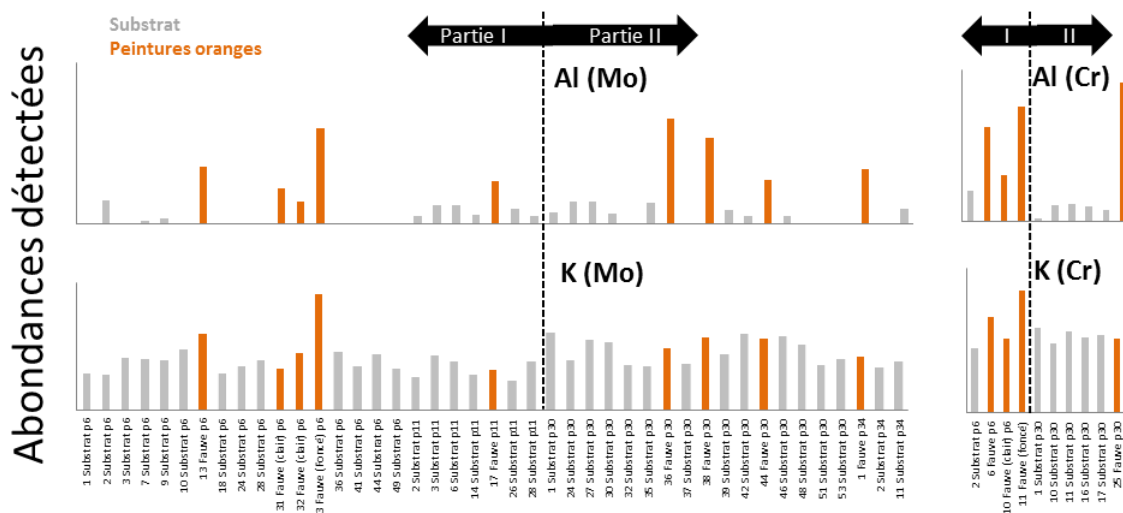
Substrat
Peintures oranges

Partie I
Partie II
I
II

Abondances détectées

Al (Mo)
Al (Cr)
K (Mo)
K (Cr)

1 Substrat p6
2 Substrat p6
3 Substrat p6
7 Substrat p6
9 Substrat p6
10 Substrat p6
13 Fauve p6
18 Substrat p6
24 Substrat p6
28 Substrat p6
31 Fauve (clair) p6
32 Fauve (clair) p6
3 Fauve (Foncé) p6
36 Substrat p6
41 Substrat p6
44 Substrat p6
49 Substrat p6
2 Substrat p11
3 Substrat p11
6 Substrat p11
14 Substrat p11
17 Fauve p11
26 Substrat p11
28 Substrat p11
1 Substrat p30
24 Substrat p30
27 Substrat p30
30 Substrat p30
32 Substrat p30
35 Substrat p30
36 Fauve p30
37 Substrat p30
38 Fauve p30
39 Substrat p30
42 Substrat p30
44 Fauve p30
46 Substrat p30
48 Substrat p30
51 Substrat p30
53 Substrat p30
1 Fauve p34
2 Substrat p34
11 Substrat p34

2 Substrat p6
6 Fauve p6
10 Fauve (clair) p6
11 Fauve (foncé)
1 Substrat p30
10 Substrat p30
11 Substrat p30
16 Substrat p30
17 Substrat p30
25 Fauve p30